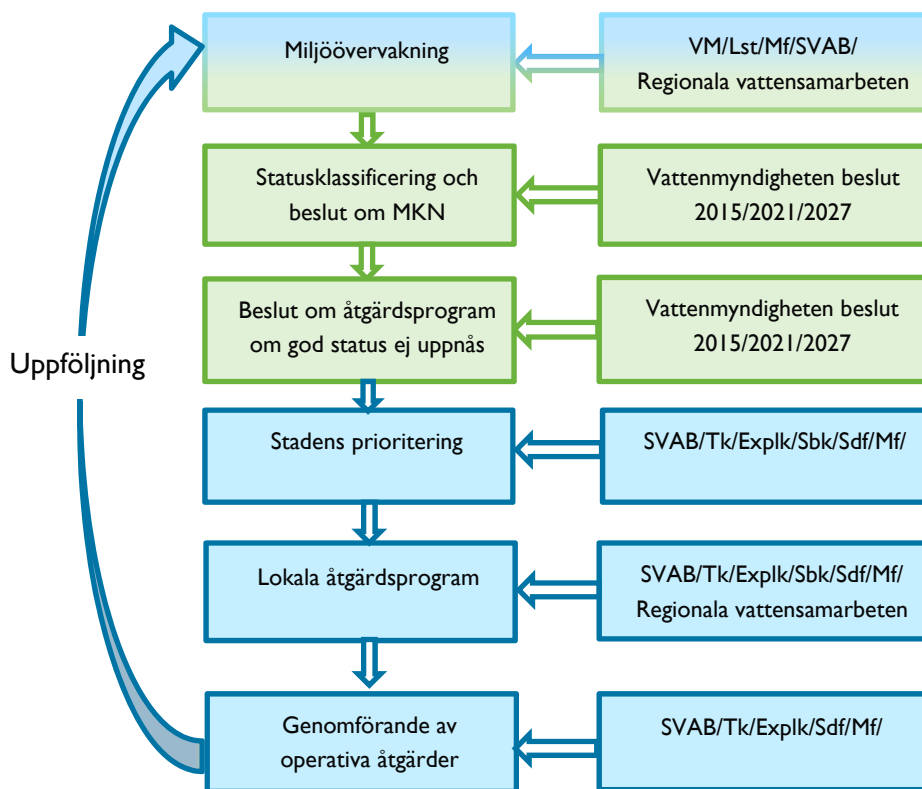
Miljöövervakning

VM/Lst/Mf/SVAB/
Regionala vattensamarbeten

Statusklassificering och beslut om MKN

Vattenmyndigheten beslut 2015/2021/2027

Beslut om åtgärdsprogram om god status ej uppnås

Vattenmyndigheten beslut 2015/2021/2027

Uppföljning

Stadens prioritering

SVAB/Tk/Explk/Sbk/Sdf/Mf/

Lokala åtgärdsprogram

SVAB/Tk/Explk/Sbk/Sdf/Mf/
Regionala vattensamarbeten

Genomförande av operativa åtgärder

SVAB/Tk/Explk/Sdf/Mf/